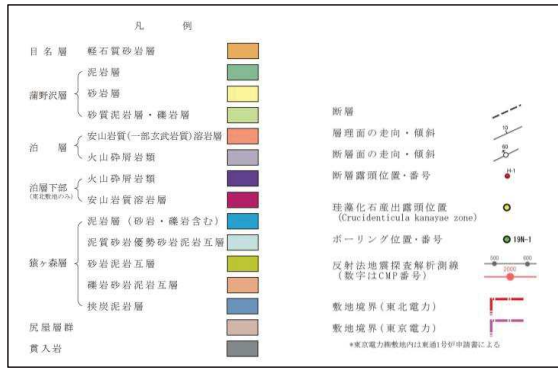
凡　例

目名層　軽石質砂岩層

蒲野沢層
泥岩層
砂岩層
砂質泥岩層・礫岩層

泊　層
安山岩質(一部玄武岩質)溶岩層
火山砕屑岩類

泊層下部
(東北敷地のみ)
火山砕屑岩類
安山岩質溶岩層

猿ヶ森層
泥岩層(砂岩・礫岩含む)
泥質砂岩優勢砂岩泥岩互層
砂岩泥岩互層
礫岩砂岩泥岩互層
挟炭泥岩層

尻屋層群

貫入岩

断層

層理面の走向・傾斜

断層面の走向・傾斜

断層露頭位置・番号

珪藻化石産出露頭位置
(Crucidenticula kanayae zone)

ボーリング位置・番号　19N-1

反射法地震探査解析測線
(数字はCMP番号)

敷地境界(東北電力)

敷地境界(東京電力)

*東京電力敷地内は東通1号炉申請書による